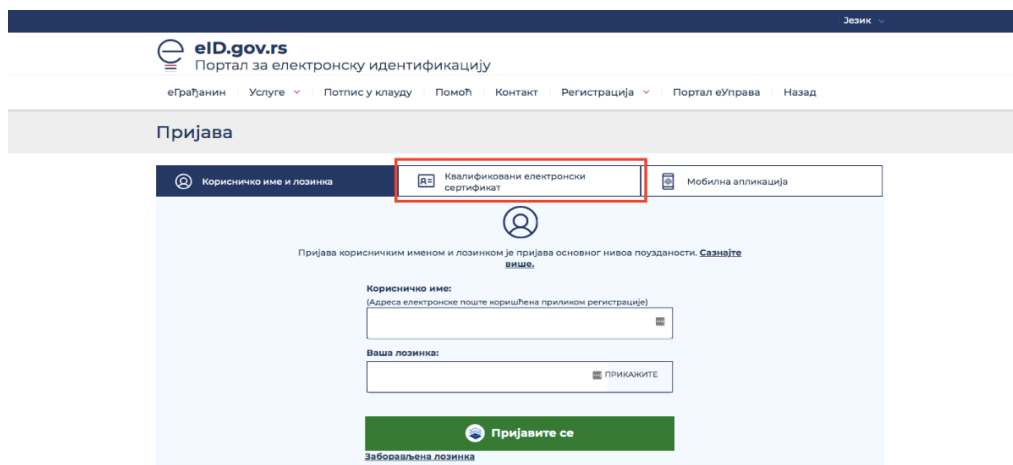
Језик

eID.gov.rs
Портал за електронску идентификацију

еГрађанин | Услуге | Потпис у клауду | Помоћ | Контакт | Регистрација | Портал еУправа | Назад

Пријава

Корисничко име и лозинка | Квалификовани електронски сертификат | Мобилна апликација

Пријава корисничким именом и лозинком је пријава основног нивоа поузданости. Сазнајте више.

Корисничко име:
(Адреса електронске поште коришћена приликом регистрације)

Ваша лозинка:

ПРИКАЖИТЕ

Пријавите се

Заборављена лозинка